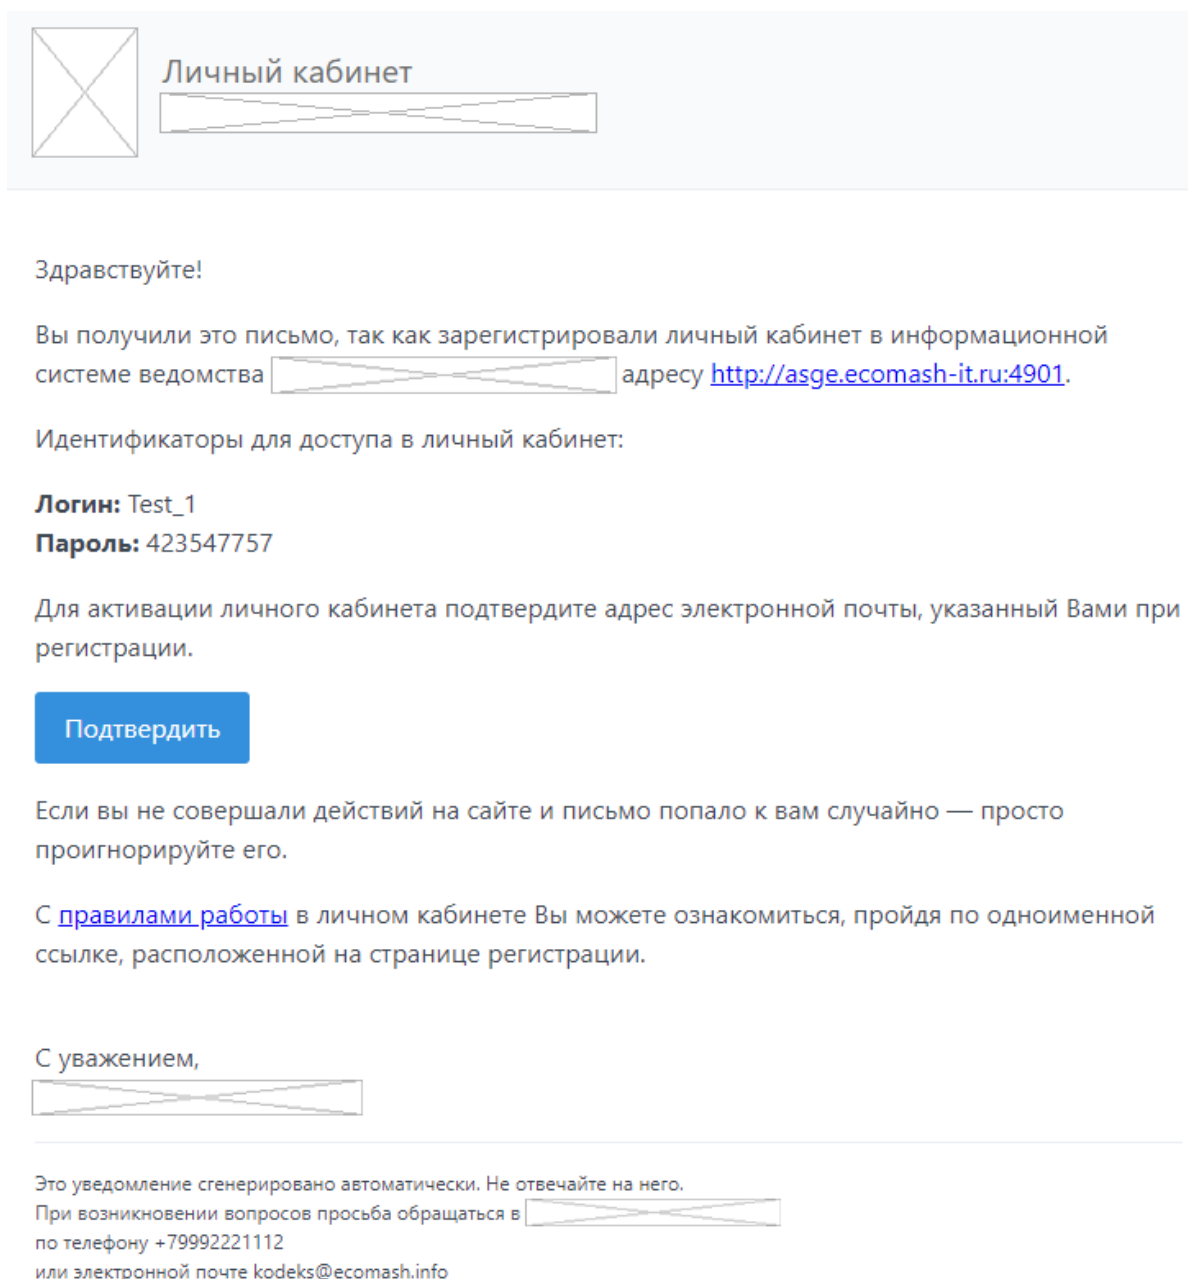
Личный кабинет

Здравствуйте!

Вы получили это письмо, так как зарегистрировали личный кабинет в информационной системе ведомства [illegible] адресу http://asge.ecomash-it.ru:4901.

Идентификаторы для доступа в личный кабинет:

**Логин:** Test_1
**Пароль:** 423547757

Для активации личного кабинета подтвердите адрес электронной почты, указанный Вами при регистрации.

Подтвердить

Если вы не совершали действий на сайте и письмо попало к вам случайно — просто проигнорируйте его.

С правилами работы в личном кабинете Вы можете ознакомиться, пройдя по одноименной ссылке, расположенной на странице регистрации.

С уважением,
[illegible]

Это уведомление сгенерировано автоматически. Не отвечайте на него.
При возникновении вопросов просьба обращаться в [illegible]
по телефону +79992221112
или электронной почте kodeks@ecomash.info